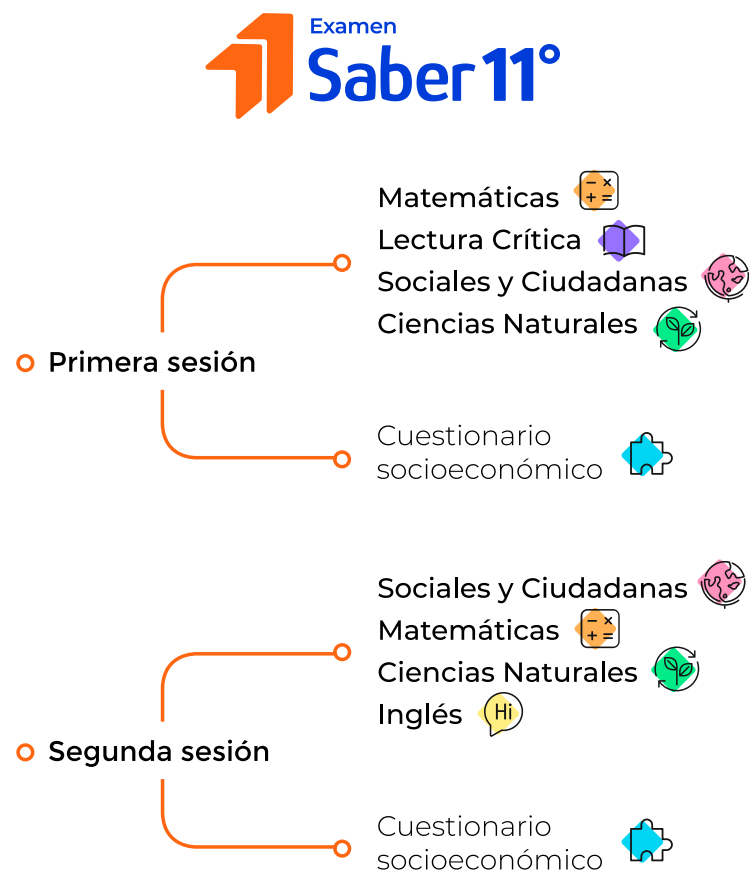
Examen
Saber 11°

Primera sesión

Matemáticas
Lectura Crítica
Sociales y Ciudadanas
Ciencias Naturales

Cuestionario socioeconómico

Segunda sesión

Sociales y Ciudadanas
Matemáticas
Ciencias Naturales
Inglés

Hi

Cuestionario socioeconómico